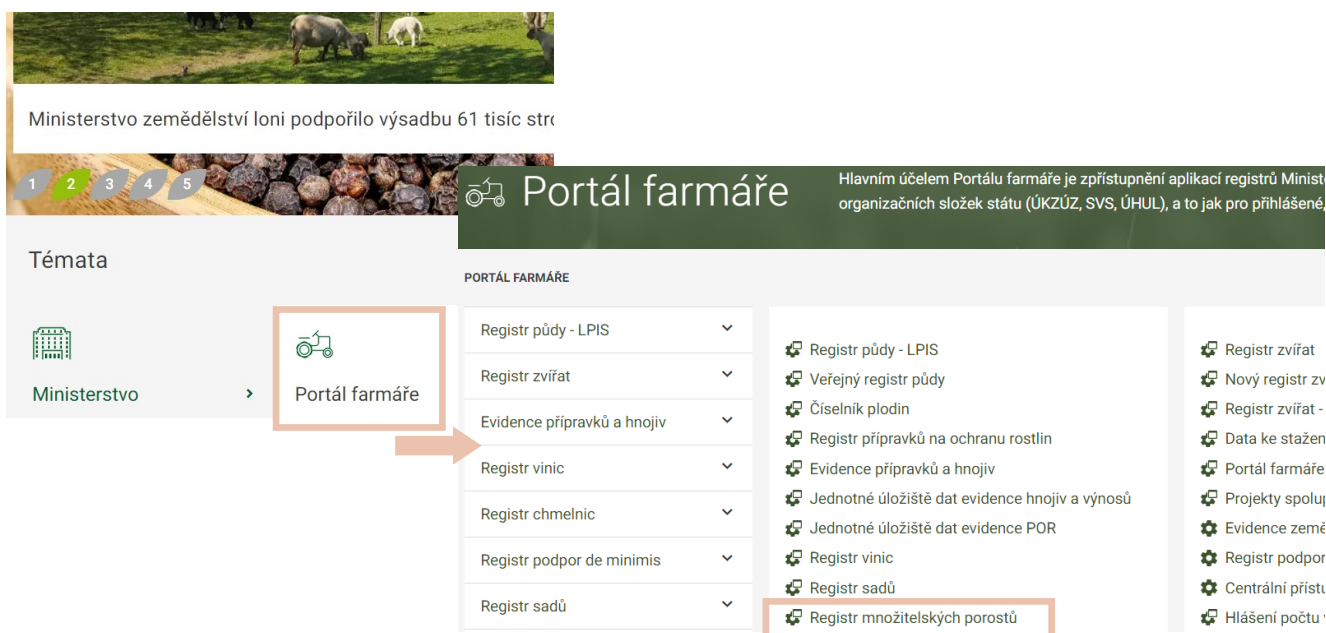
Ministerstvo zemědělství loni podpořilo výsadbu 61 tisíc stro

1 2 3 4 5

Témata

Ministerstvo ›

Portál farmáře

Portál farmáře

Hlavním účelem Portálu farmáře je zpřístupnění aplikací registrů Minist organizačních složek státu (ÚKZÚZ, SVS, ÚHUL), a to jak pro přihlášené,

PORTÁL FARMÁŘE

Registr půdy - LPIS
Registr zvířat
Evidence přípravků a hnojiv
Registr vinic
Registr chmelnic
Registr podpor de minimis
Registr sadů

Registr půdy - LPIS
Veřejný registr půdy
Číselník plodin
Registr přípravků na ochranu rostlin
Evidence přípravků a hnojiv
Jednotné úložiště dat evidence hnojiv a výnosů
Jednotné úložiště dat evidence POR
Registr vinic
Registr sadů
Registr množitelských porostů

Registr zvířat
Nový registr zv
Registr zvířat -
Data ke stažen
Portál farmář
Projekty spolu
Evidence země
Registr podpor
Centrální přístu
Hlášení počtu